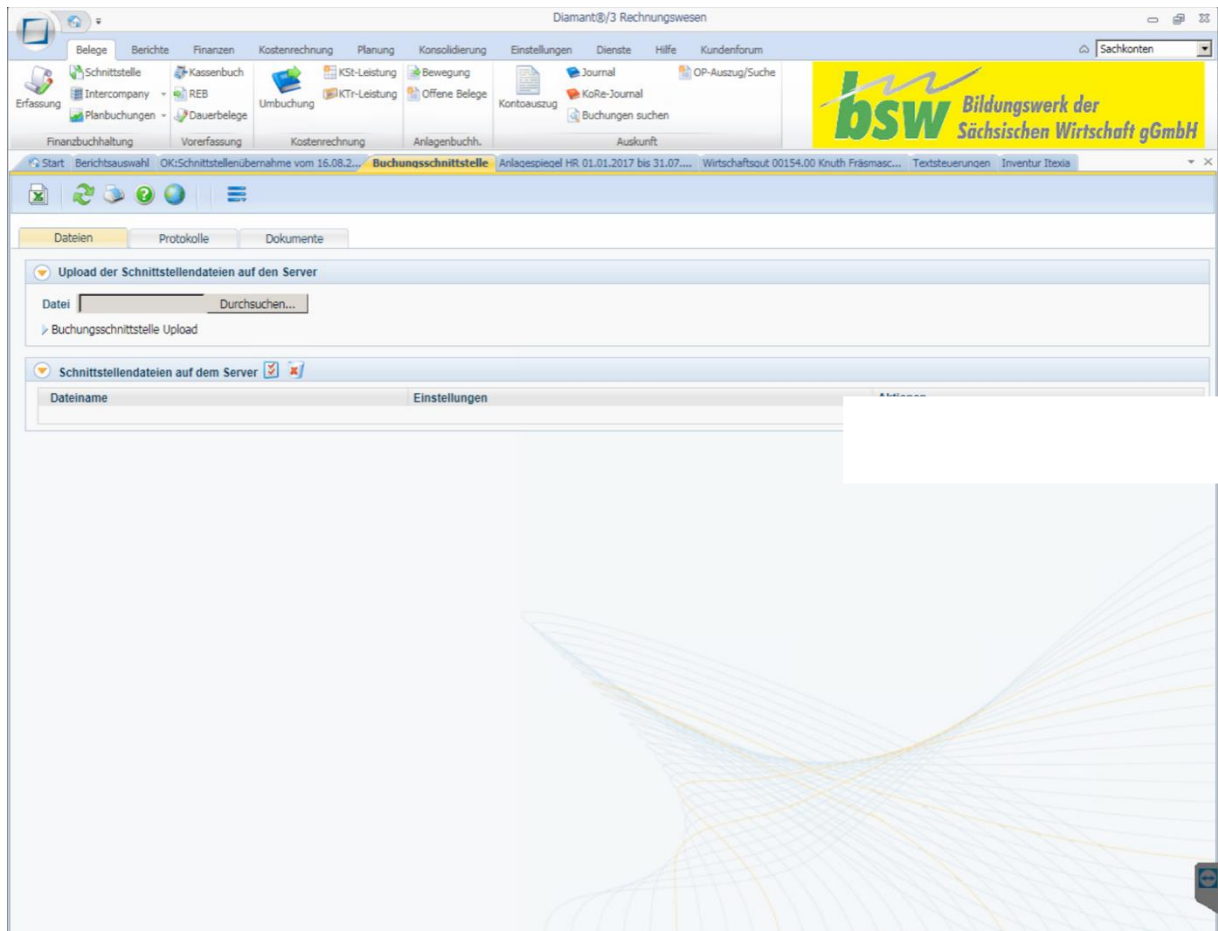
Diamant®/3 Rechnungswesen

Belege Berichte Finanzen Kostenrechnung Planung Konsolidierung Einstellungen Dienste Hilfe Kundenforum

Sachkonten

Erfassung
Schnittstelle
Intercompany
Planbuchungen
Finanzbuchhaltung

Kassenbuch
REB
Dauerbelege
Vorerfassung

Umbuchung
KSt-Leistung
KTr-Leistung
Kostenrechnung

Bewegung
Offene Belege
Anlagenbuchh.

Kontoauszug
Journal
KoRe-Journal
Buchungen suchen
Auskunft

OP-Auszug/Suche

bsw Bildungswerk der Sächsischen Wirtschaft gGmbH

Start Berichtsauswahl OK:Schnittstellenübernahme vom 16.08.2... Buchungsschnittstelle Anlagespiegel HR 01.01.2017 bis 31.07.... Wirtschaftsgut 00154.00 Knuth Fräsmasc... Textsteuerungen Inventur Itexia

Dateien Protokolle Dokumente

Upload der Schnittstellendateien auf den Server

Datei Durchsuchen...

Buchungsschnittstelle Upload

Schnittstellendateien auf dem Server

| Dateiname | Einstellungen | Aktionen |
|---|---|---|